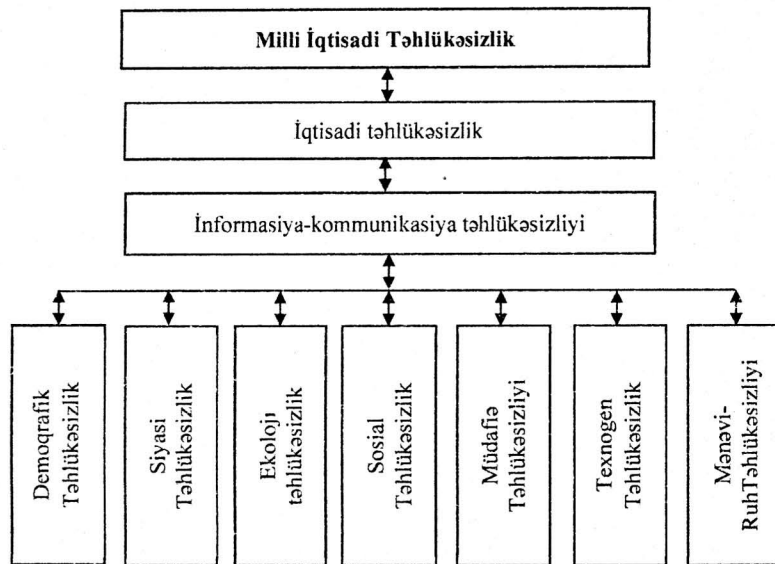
Milli İqtisadi Təhlükəsizlik

İqtisadi təhlükəsizlik

İnformasiya-kommunikasiya təhlükəsizliyi

Demoqrafik Təhlükəsizlik

Siyasi Təhlükəsizlik

Ekoloji təhlükəsizlik

Sosial Təhlükəsizlik

Müdafiə Təhlükəsizliyi

Texnogen Təhlükəsizlik

Mənəvi-RuhTəhlükəsizliyi